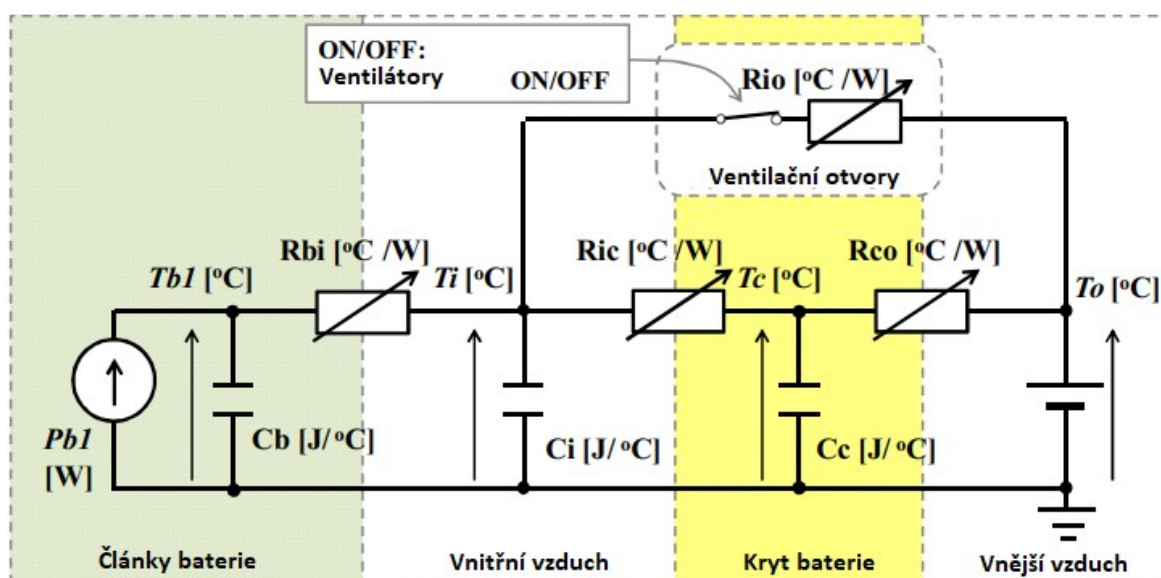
ON/OFF:
Ventilátory

ON/OFF

Rio [$^o$C /W]

Ventilační otvory

Tb1 [$^o$C]

Rbi [$^o$C /W]

Ti [$^o$C]

Ric [$^o$C /W]

Tc [$^o$C]

Rco [$^o$C /W]

To [$^o$C]

Pb1 [W]

Cb [J/ $^o$C]

Ci [J/ $^o$C]

Cc [J/ $^o$C]

Články baterie

Vnitřní vzduch

Kryt baterie

Vnější vzduch